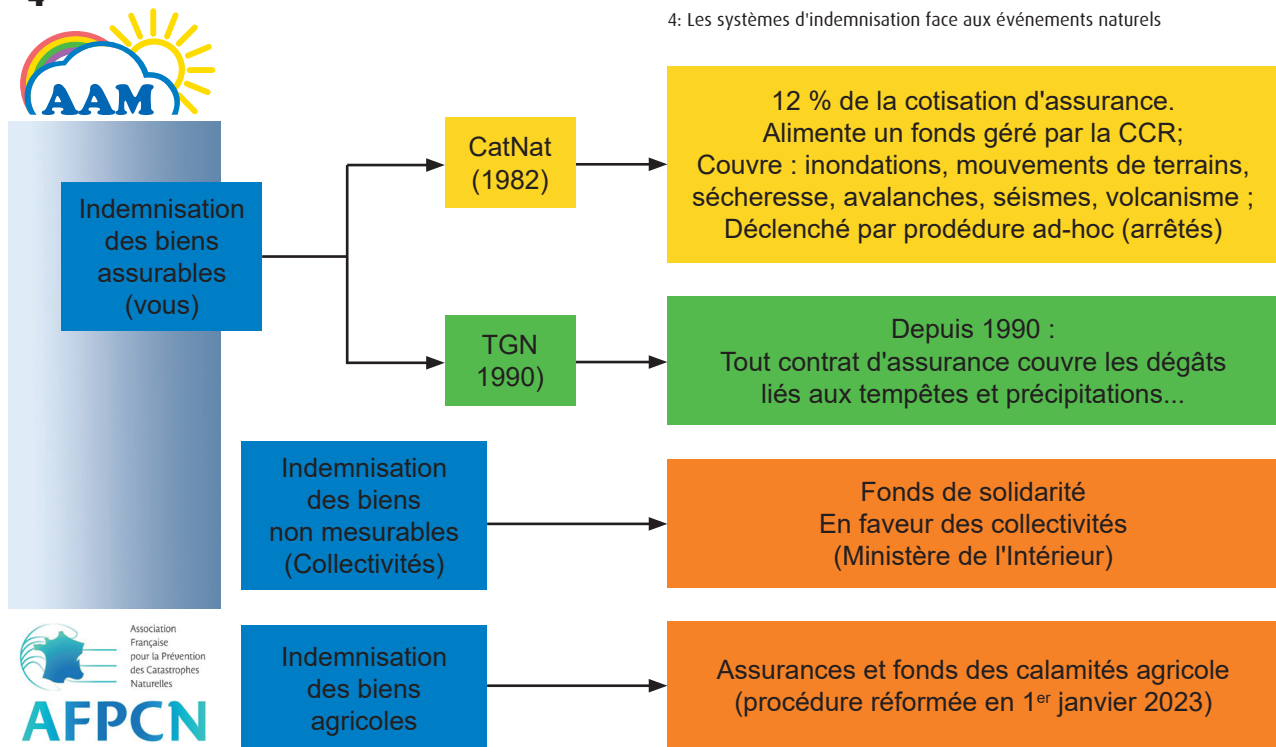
4

AAM

4: Les systèmes d'indemnisation face aux événements naturels

Indemnisation des biens assurables (vous)

CatNat (1982)

12 % de la cotisation d'assurance.
Alimente un fonds géré par la CCR;
Couvre : inondations, mouvements de terrains, sécheresse, avalanches, séismes, volcanisme ;
Déclenché par prodédure ad-hoc (arrêtés)

TGN 1990)

Depuis 1990 :
Tout contrat d'assurance couvre les dégâts liés aux tempêtes et précipitations...

Indemnisation des biens non mesurables (Collectivités)

Fonds de solidarité
En faveur des collectivités
(Ministère de l'Intérieur)

Association Française pour la Prévention des Catastrophes Naturelles
AFPCN

Indemnisation des biens agricoles

Assurances et fonds des calamités agricole
(procédure réformée en 1$^{er}$ janvier 2023)